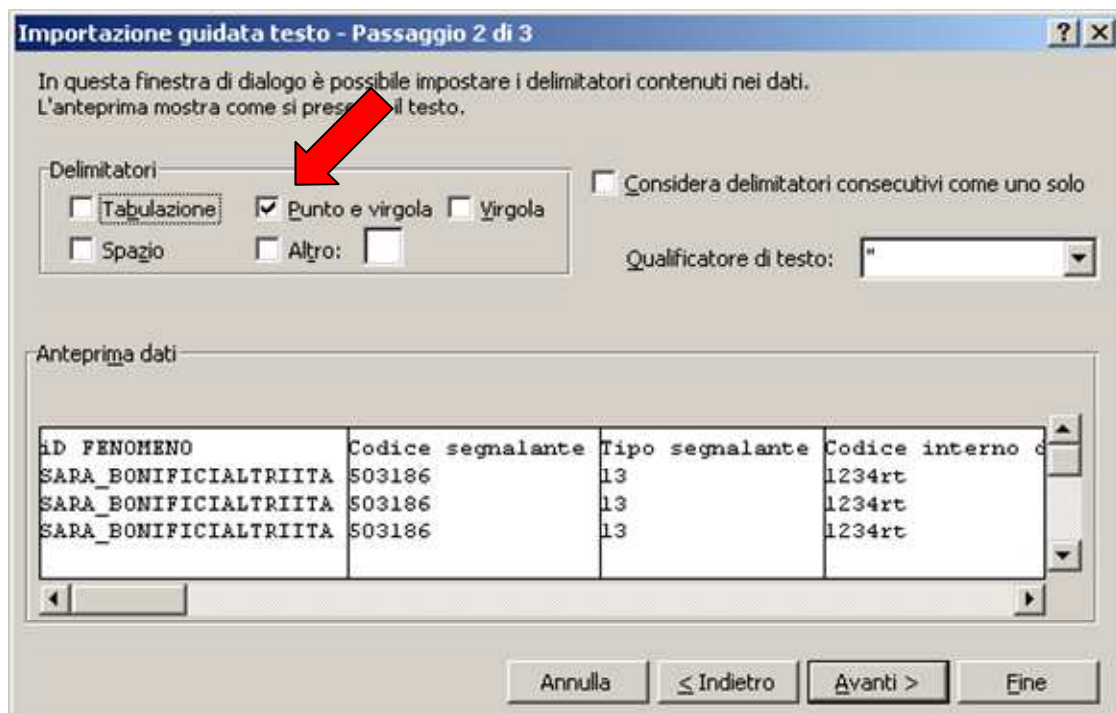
Importazione guidata testo - Passaggio 2 di 3

?

In questa finestra di dialogo è possibile impostare i delimitatori contenuti nei dati. L'anteprima mostra come si pres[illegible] il testo.

Delimitatori

Tabulazione

Punto e virgola

Virgola

Spazio

Altro:

Considera delimitatori consecutivi come uno solo

Qualificatore di testo: "

Anteprima dati

| iD FENOMENO | Codice segnalante | Tipo segnalante | Codice interno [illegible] |
|---|---|---|---|
| SARA_BONIFICIALTRIITA | 503186 | 13 | 1234rt |
| SARA_BONIFICIALTRIITA | 503186 | 13 | 1234rt |
| SARA_BONIFICIALTRIITA | 503186 | 13 | 1234rt |

Annulla

< Indietro

Avanti >

Fine